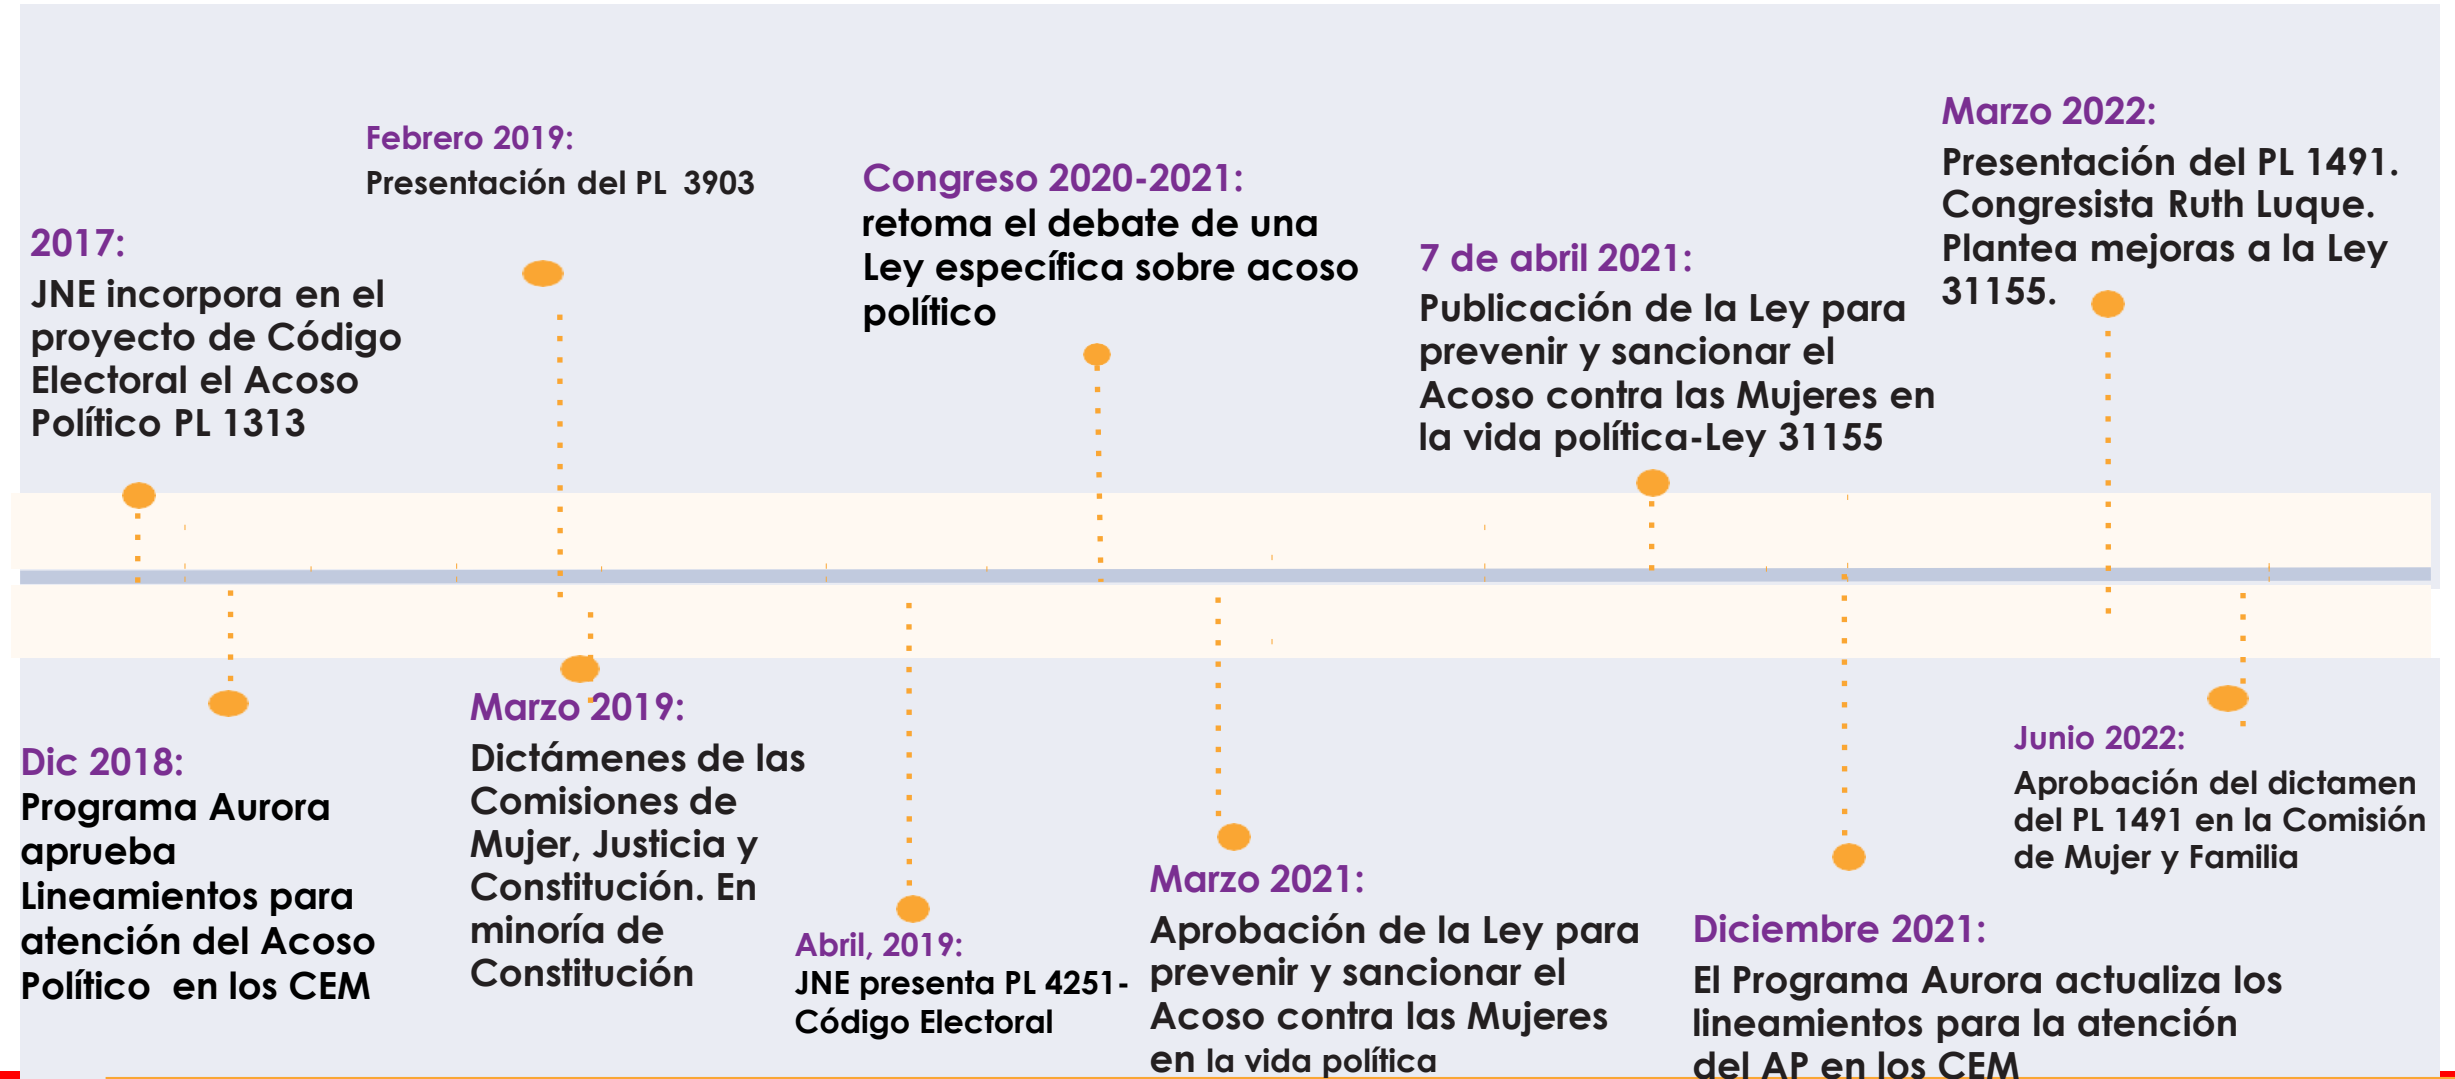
Febrero 2019:
Presentación del PL 3903

Congreso 2020-2021:
retoma el debate de una Ley específica sobre acoso político

Marzo 2022:
Presentación del PL 1491. Congresista Ruth Luque. Plantea mejoras a la Ley 31155.

2017:
JNE incorpora en el proyecto de Código Electoral el Acoso Político PL 1313

7 de abril 2021:
Publicación de la Ley para prevenir y sancionar el Acoso contra las Mujeres en la vida política-Ley 31155

Dic 2018:
Programa Aurora aprueba Lineamientos para atención del Acoso Político en los CEM

Marzo 2019:
Dictámenes de las Comisiones de Mujer, Justicia y Constitución. En minoría de Constitución

Abril, 2019:
JNE presenta PL 4251- Código Electoral

Marzo 2021:
Aprobación de la Ley para prevenir y sancionar el Acoso contra las Mujeres en la vida política

Diciembre 2021:
El Programa Aurora actualiza los lineamientos para la atención del AP en los CEM

Junio 2022:
Aprobación del dictamen del PL 1491 en la Comisión de Mujer y Familia